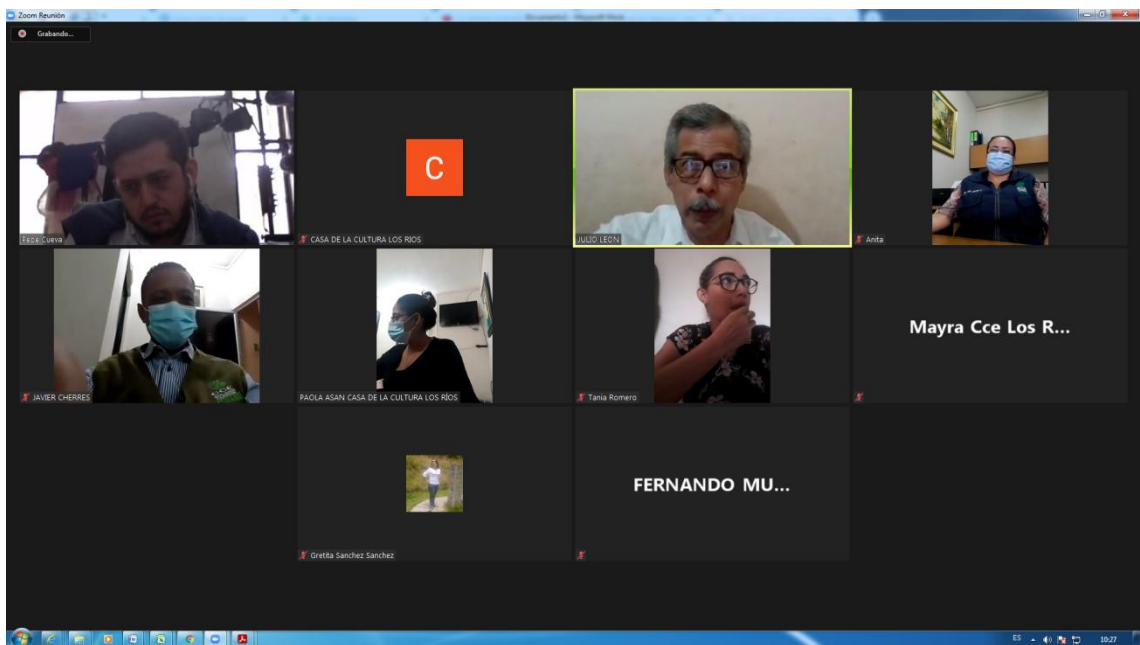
Zoom Reunión

Grabando...

Pepe Cueva

C

CASA DE LA CULTURA LOS RIOS

JULIO LEON

Anita

JAVIER CHERRES

PAOLA ASAN CASA DE LA CULTURA LOS RÍOS

Tania Romero

Mayra Cce Los R...

Gretita Sanchez Sanchez

FERNANDO MU...

ES

10:27